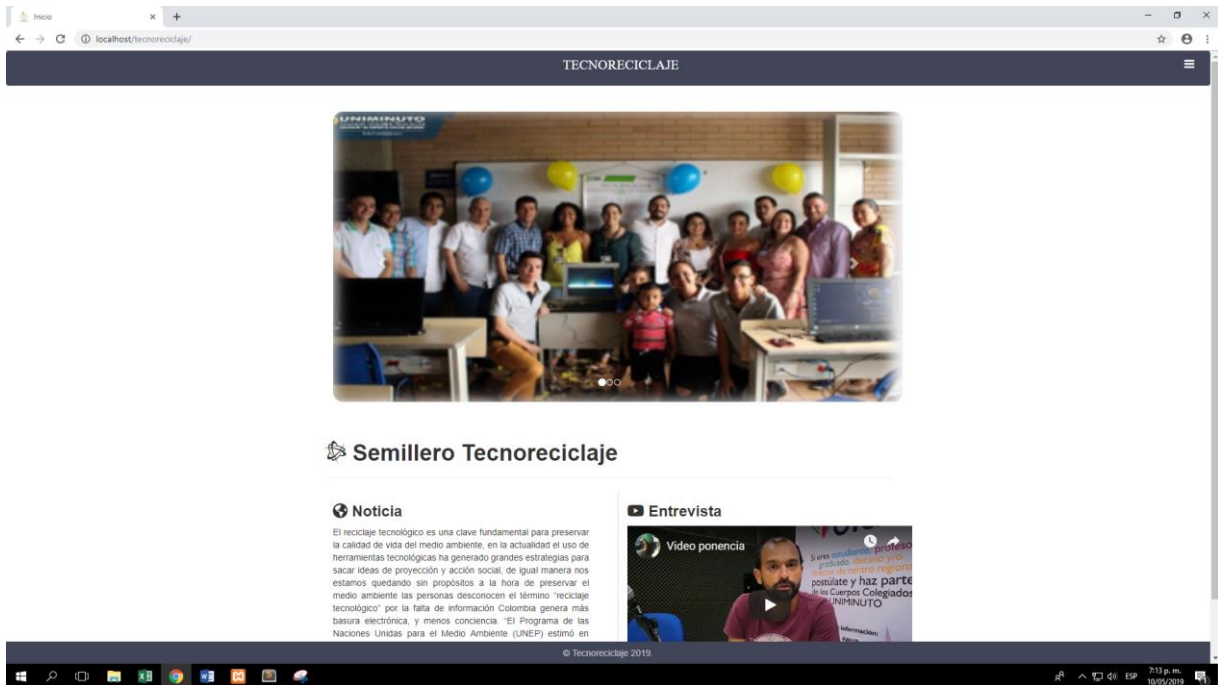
Inicio
localhost/tecnoreciclaje/

TECNORECICLAJE

UNIMINUTO

Semillero Tecnoreciclaje

Noticia

El reciclaje tecnológico es una clave fundamental para preservar la calidad de vida del medio ambiente, en la actualidad el uso de herramientas tecnológicas ha generado grandes estrategias para sacar ideas de proyección y acción social, de igual manera nos estamos quedando sin propósitos a la hora de preservar el medio ambiente las personas desconocen el término "reciclaje tecnológico" por la falta de información Colombia genera más basura electrónica, y menos conciencia. "El Programa de las Naciones Unidas para el Medio Ambiente (UNEP) estimó en

Entrevista

Video ponencia

Si eres estudiante, profesor, graduado, decano y/o director de centro regional postúlate y haz parte de los Cuerpos Colegiados UNIMINUTO

información:

© Tecnoreciclaje 2019.

ESP 7:13 p. m. 10/05/2019